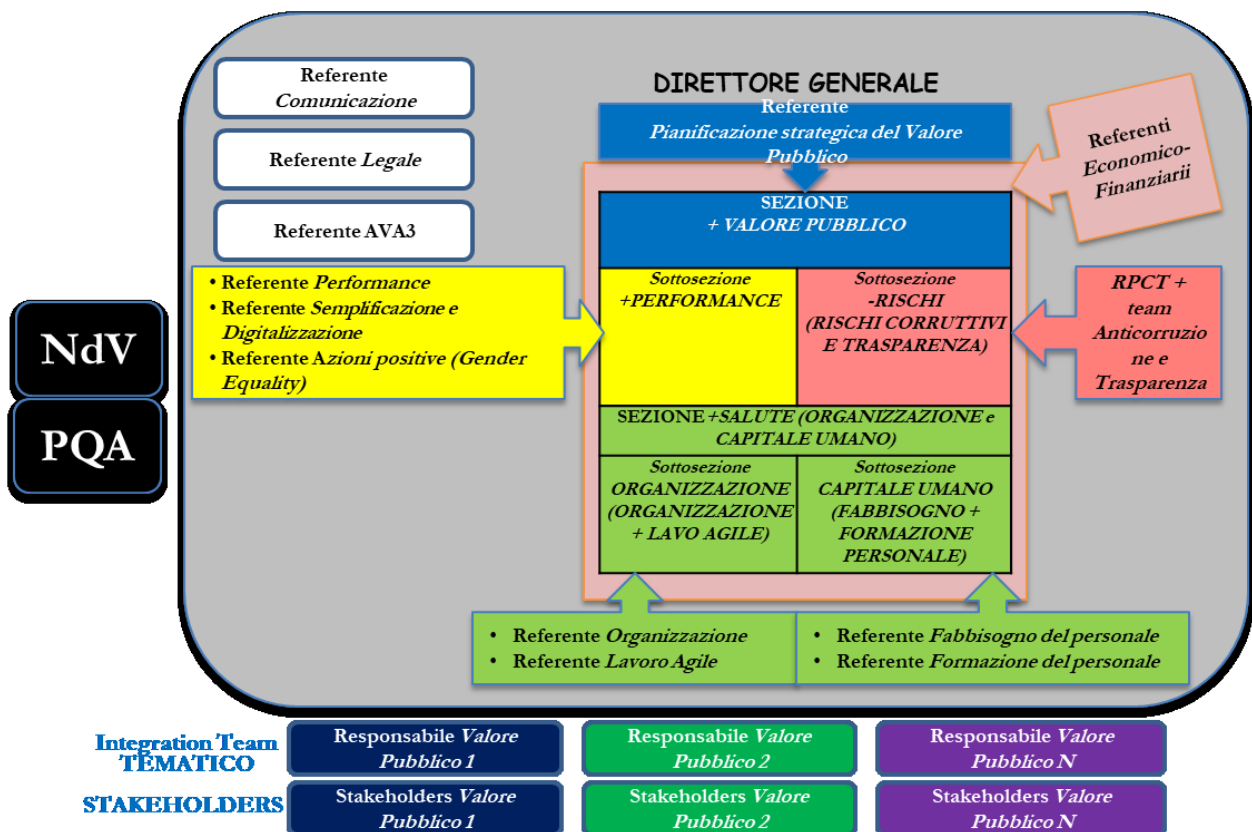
Referente *Comunicazione*

Referente *Legale*

Referente AVA3

DIRETTORE GENERALE

Referente *Pianificazione strategica del Valore Pubblico*

Referenti Economico-Finanziarii

- Referente *Performance*
- Referente *Semplificazione e Digitalizzazione*
- Referente *Azioni positive (Gender Equality)*

SEZIONE *+ VALORE PUBBLICO*

*Sottosezione +PERFORMANCE*

*Sottosezione -RISCHI (RISCHI CORRUTTIVI E TRASPARENZA)*

*RPCT + team Anticorruzione e Trasparenza*

NdV

PQA

SEZIONE *+SALUTE (ORGANIZZAZIONE e CAPITALE UMANO)*

*Sottosezione ORGANIZZAZIONE (ORGANIZZAZIONE + LAVO AGILE)*

*Sottosezione CAPITALE UMANO (FABBISOGNO + FORMAZIONE PERSONALE)*

- Referente *Organizzazione*
- Referente *Lavoro Agile*

- Referente *Fabbisogno del personale*
- Referente *Formazione del personale*

Integration Team TEMATICO

Responsabile *Valore Pubblico 1*

Responsabile *Valore Pubblico 2*

Responsabile *Valore Pubblico N*

STAKEHOLDERS

Stakeholders *Valore Pubblico 1*

Stakeholders *Valore Pubblico 2*

Stakeholders *Valore Pubblico N*